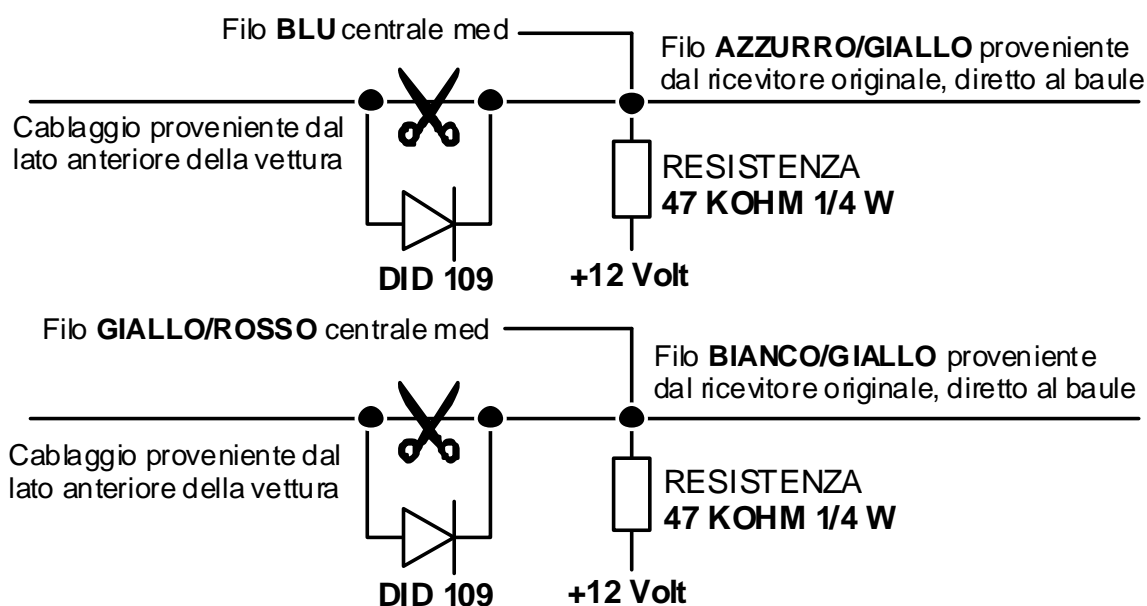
Filo **BLU** centrale med

Filo **AZZURRO/GIALLO** proveniente dal ricevitore originale, diretto al baule

Cablaggio proveniente dal lato anteriore della vettura

RESISTENZA
**47 KOHM 1/4 W**

**DID 109**

**+12 Volt**

Filo **GIALLO/ROSSO** centrale med

Filo **BIANCO/GIALLO** proveniente dal ricevitore originale, diretto al baule

Cablaggio proveniente dal lato anteriore della vettura

RESISTENZA
**47 KOHM 1/4 W**

**DID 109**

**+12 Volt**